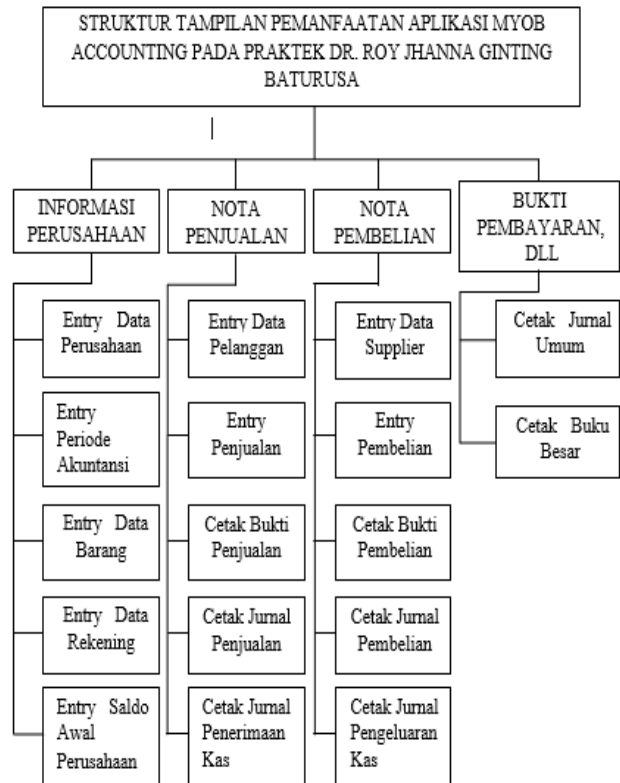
STRUKTUR TAMPILAN PEMANFAATAN APLIKASI MYOB ACCOUNTING PADA PRAKTEK DR. ROY JHANNA GINTING BATURUSA

INFORMASI PERUSAHAAN

Entry Data Perusahaan

Entry Periode Akuntansi

Entry Data Barang

Entry Data Rekening

Entry Saldo Awal Perusahaan

NOTA PENJUALAN

Entry Data Pelanggan

Entry Penjualan

Cetak Bukti Penjualan

Cetak Jurnal Penjualan

Cetak Jurnal Penerimaan Kas

NOTA PEMBELIAN

Entry Data Supplier

Entry Pembelian

Cetak Bukti Pembelian

Cetak Jurnal Pembelian

Cetak Jurnal Pengeluaran Kas

BUKTI PEMBAYARAN, DLL

Cetak Jurnal Umum

Cetak Buku Besar